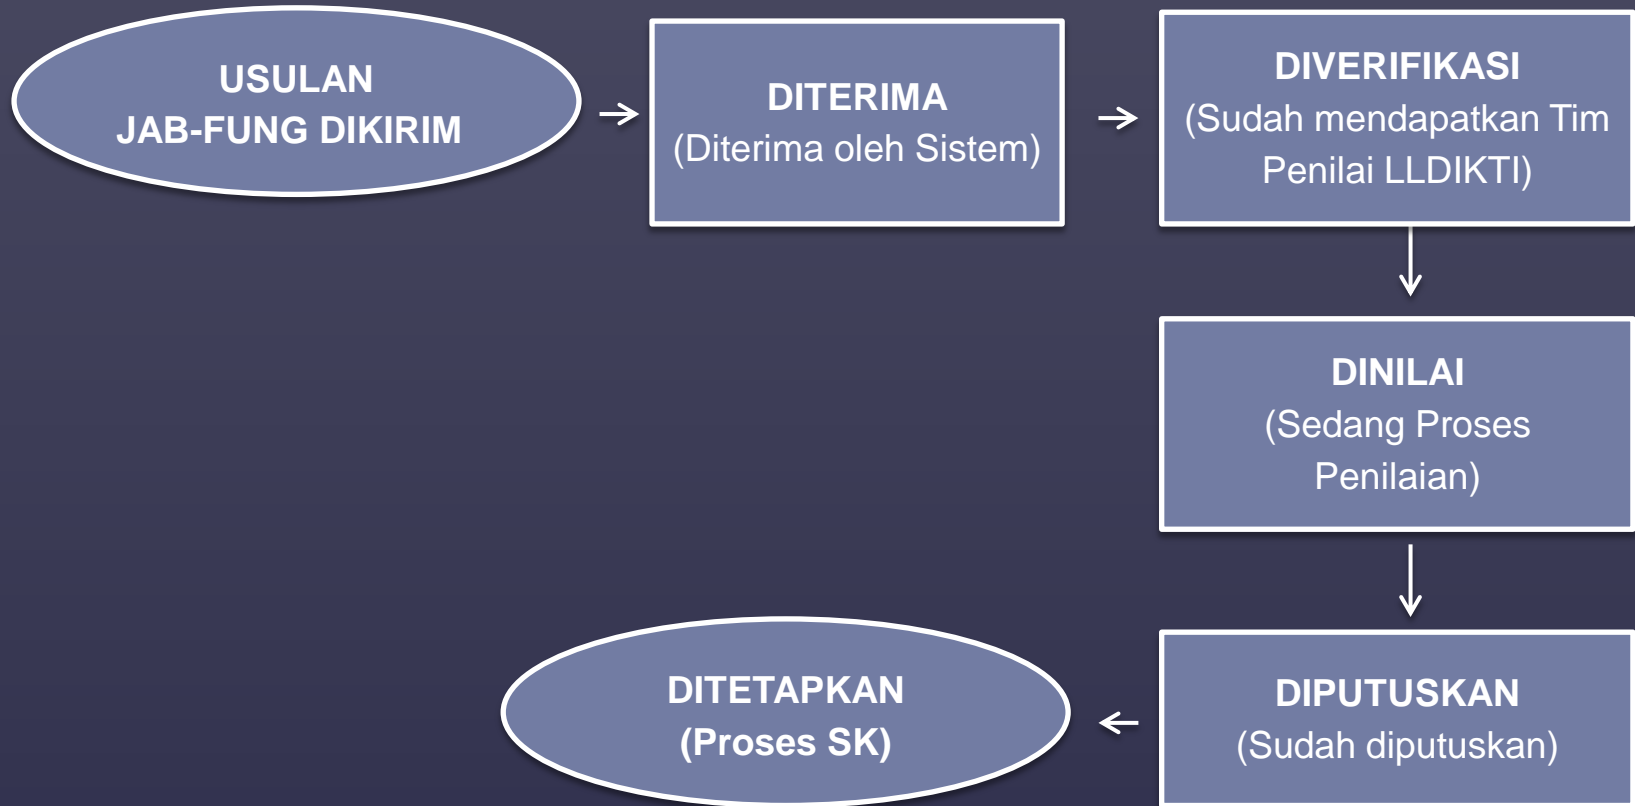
USULAN
JAB-FUNG DIKIRIM

DITERIMA
(Diterima oleh Sistem)

DIVERIFIKASI
(Sudah mendapatkan Tim Penilai LLDIKTI)

DINILAI
(Sedang Proses Penilaian)

DIPUTUSKAN
(Sudah diputuskan)

DITETAPKAN
(Proses SK)